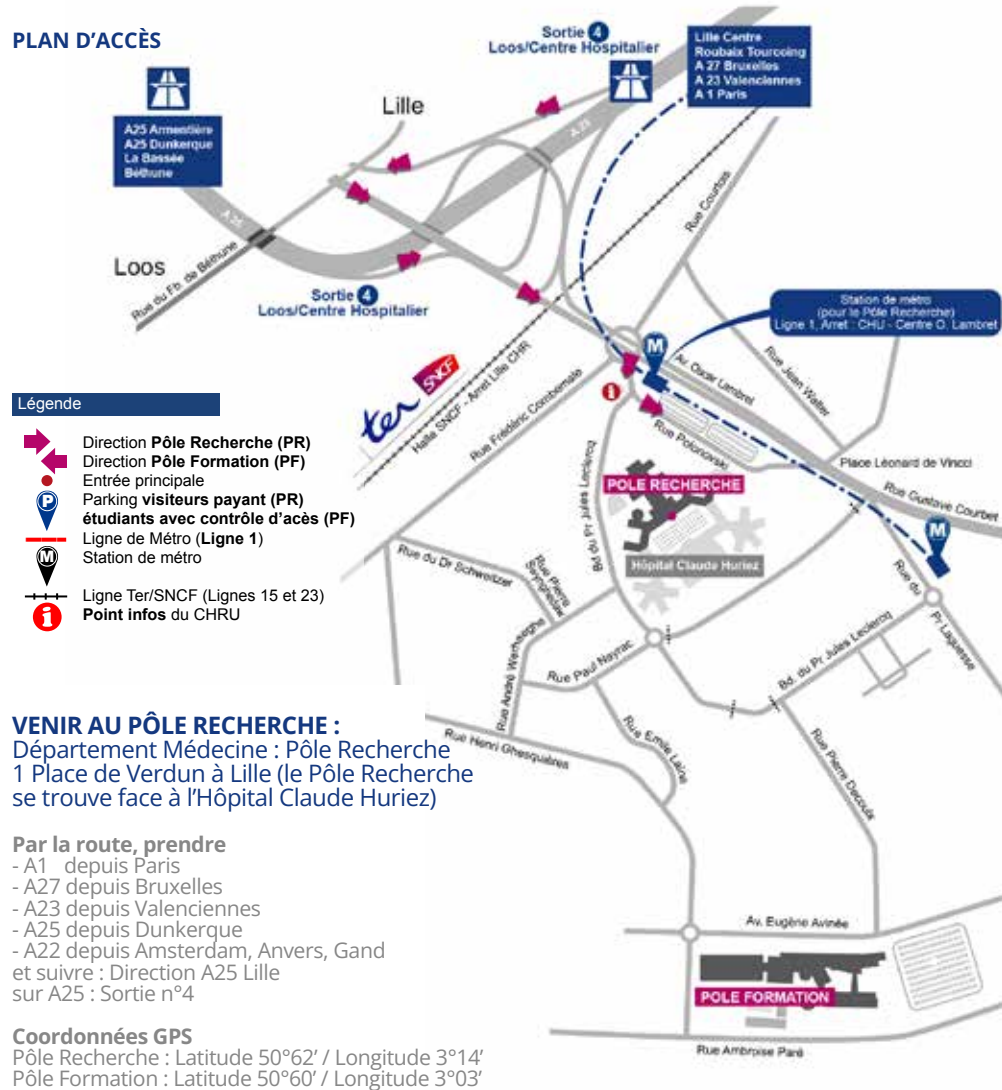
PLAN D'ACCÈS

A25 Armentière
A25 Dunkerque
La Bassée
Béthune

Sortie 4
Loos/Centre Hospitalier

Lille Centre
Roubaix Tourcoing
A 27 Bruxelles
A 23 Valenciennes
A 1 Paris

Lille

A25

A25

Loos

Rue du Fb. de Béthune

Sortie 4
Loos/Centre Hospitalier

Rue Courtois

Station de métro
(pour le Pôle Recherche)
Ligne 1, Arret : CHU - Centre O. Lambret

ter SNCF

Halte SNCF - Arret Lille CHR

Rue Frédéric Combemale

Av. Oscar Lambret

Rue Jean Walter

Rue Polonovski

Bd du Pr Jules Leclercq

POLE RECHERCHE

Place Léonard de Vinci

Rue Gustave Courbet

Hôpital Claude Huriez

Rue du Dr Schweitzer

Rue Pierre Swynghedauw

Rue du Pr Laguesse

Rue Paul Nayrac

Rue André Verhaeghe

Bd. du Pr Jules Leclercq

Rue Henri Ghesquières

Rue Emile Laine

Rue Pierre Decoulx

Av. Eugène Avinée

POLE FORMATION

Rue Ambroise Paré

Légende
Direction Pôle Recherche (PR)
Direction Pôle Formation (PF)
Entrée principale
Parking visiteurs payant (PR)
étudiants avec contrôle d'accès (PF)
Ligne de Métro (Ligne 1)
Station de métro
Ligne Ter/SNCF (Lignes 15 et 23)
Point infos du CHRU

VENIR AU PÔLE RECHERCHE :
Département Médecine : Pôle Recherche
1 Place de Verdun à Lille (le Pôle Recherche se trouve face à l'Hôpital Claude Huriez)

Par la route, prendre
- A1 depuis Paris
- A27 depuis Bruxelles
- A23 depuis Valenciennes
- A25 depuis Dunkerque
- A22 depuis Amsterdam, Anvers, Gand
et suivre : Direction A25 Lille
sur A25 : Sortie n°4

Coordonnées GPS
Pôle Recherche : Latitude 50°62' / Longitude 3°14'
Pôle Formation : Latitude 50°60' / Longitude 3°03'